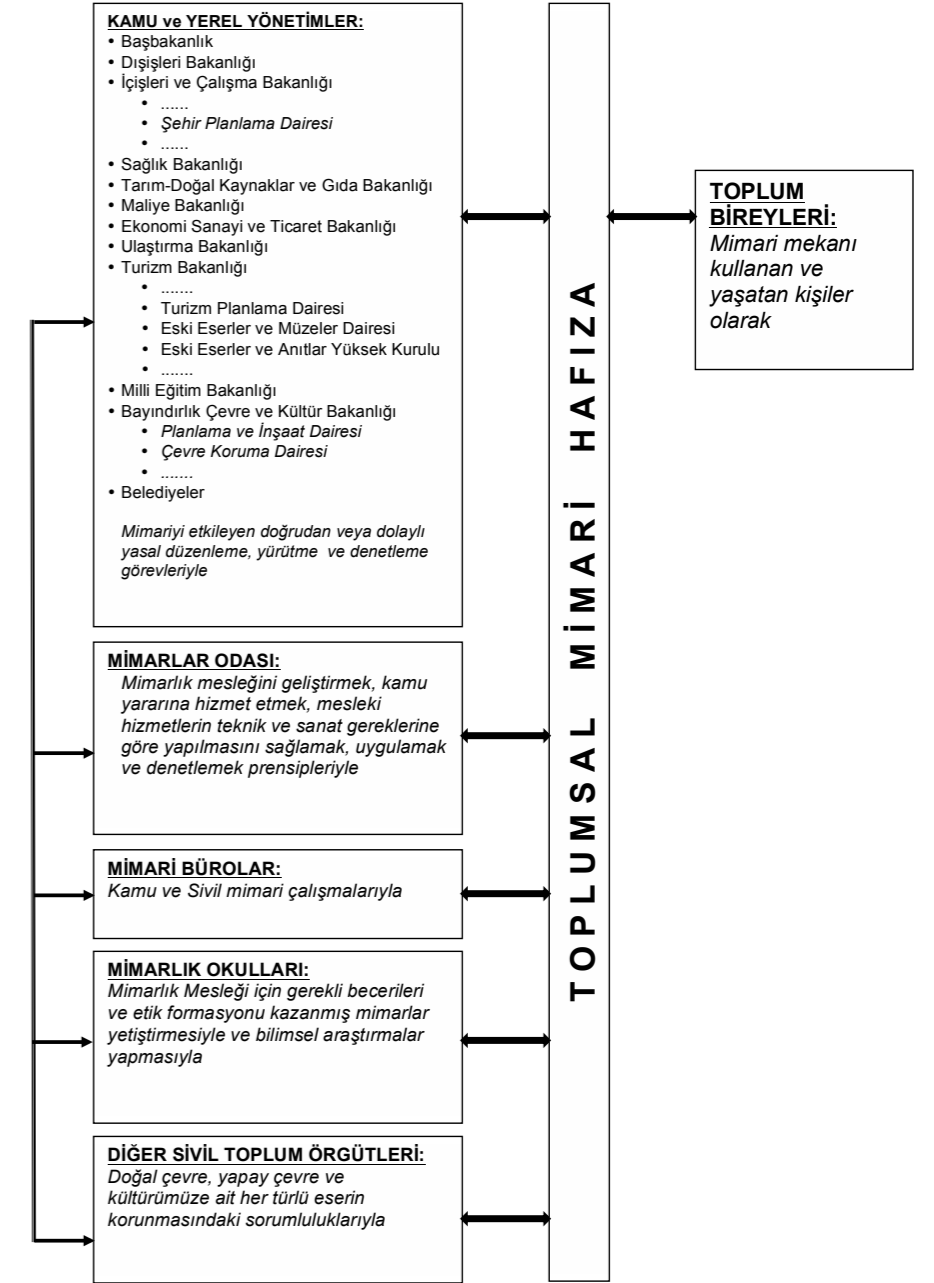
KAMU ve YEREL YÖNETİMLER:
• Başbakanlık
• Dışişleri Bakanlığı
• İçişleri ve Çalışma Bakanlığı
 • ......
 • Şehir Planlama Dairesi
 • ......
• Sağlık Bakanlığı
• Tarım-Doğal Kaynaklar ve Gıda Bakanlığı
• Maliye Bakanlığı
• Ekonomi Sanayi ve Ticaret Bakanlığı
• Ulaştırma Bakanlığı
• Turizm Bakanlığı
 • .......
 • Turizm Planlama Dairesi
 • Eski Eserler ve Müzeler Dairesi
 • Eski Eserler ve Anıtlar Yüksek Kurulu
 • .......
• Milli Eğitim Bakanlığı
• Bayındırlık Çevre ve Kültür Bakanlığı
 • Planlama ve İnşaat Dairesi
 • Çevre Koruma Dairesi
 • .......
• Belediyeler

Mimariyi etkileyen doğrudan veya dolaylı yasal düzenleme, yürütme ve denetleme görevleriyle

MİMARLAR ODASI:
Mimarlık mesleğini geliştirmek, kamu yararına hizmet etmek, mesleki hizmetlerin teknik ve sanat gereklerine göre yapılmasını sağlamak, uygulamak ve denetlemek prensipleriyle

MİMARİ BÜROLAR:
Kamu ve Sivil mimari çalışmalarıyla

MİMARLIK OKULLARI:
Mimarlık Mesleği için gerekli becerileri ve etik formasyonu kazanmış mimarlar yetiştirmesiyle ve bilimsel araştırmalar yapmasıyla

DİĞER SİVİL TOPLUM ÖRGÜTLERİ:
Doğal çevre, yapay çevre ve kültürümüze ait her türlü eserin korunmasındaki sorumluluklarıyla

TOPLUMSAL MİMARİ HAFIZA

TOPLUM BİREYLERİ:
Mimari mekanı kullanan ve yaşatan kişiler olarak